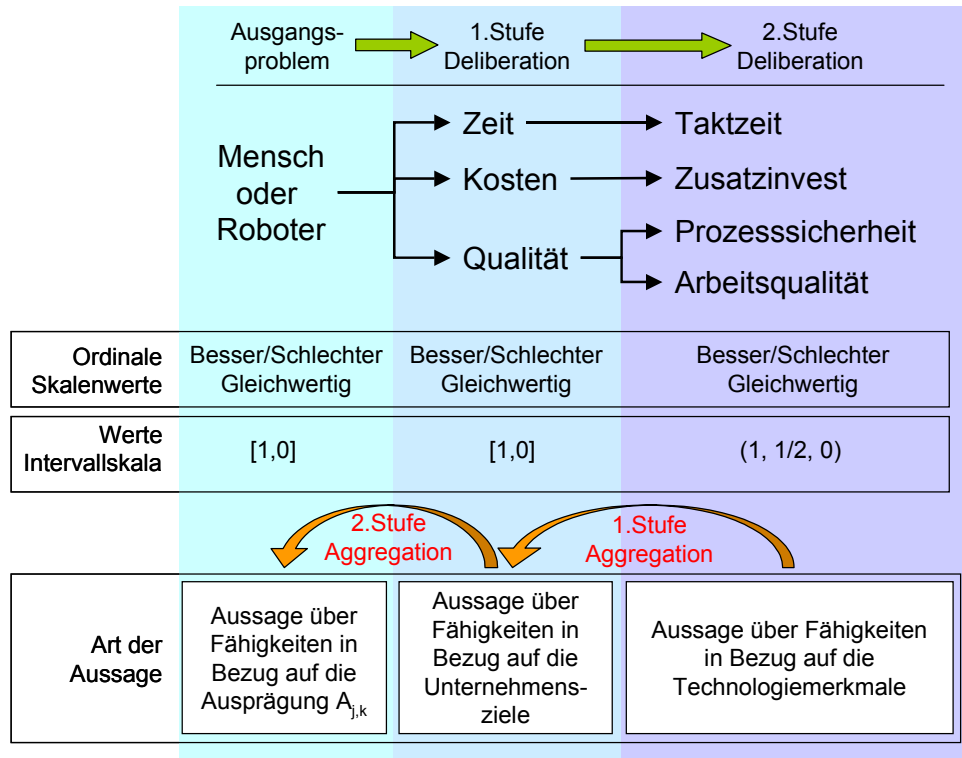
Ausgangsproblem

1.Stufe Deliberation

2.Stufe Deliberation

Mensch oder Roboter

Zeit

Kosten

Qualität

Taktzeit

Zusatzinvest

Prozesssicherheit

Arbeitsqualität

| Ordinale Skalenwerte | Besser/Schlechter Gleichwertig | Besser/Schlechter Gleichwertig | Besser/Schlechter Gleichwertig |
|---|---|---|---|
| Werte Intervallskala | [1,0] | [1,0] | (1, 1/2, 0) |

2.Stufe Aggregation

1.Stufe Aggregation

| Art der Aussage | Aussage über Fähigkeiten in Bezug auf die Ausprägung $A_{j,k}$ | Aussage über Fähigkeiten in Bezug auf die Unternehmensziele | Aussage über Fähigkeiten in Bezug auf die Technologiemerkmale |
|---|---|---|---|